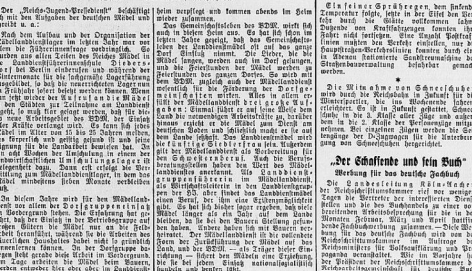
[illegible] „Reichs-Jugend-Pressedienst" beschäftigt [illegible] mit den Aufgaben der deutschen Mädel und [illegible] u. a.:

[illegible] Nach dem Aufbau und der Organisation der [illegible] Mädelbewegung kam für uns nun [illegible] die Führerinnenfrage notwendig. Es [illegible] daher ein Leiter des Bundes Deutscher Mädel in der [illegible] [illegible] der Reichsjugendführung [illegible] Interessen für die Landarbeit gewonnen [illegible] wenn wir Mädel von dem Bauerntum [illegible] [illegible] Frühjahr lebten diese Mädel zum ersten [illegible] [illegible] bei den Bauern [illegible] den Städten zur Teilnahme an Landdienst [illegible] auf den Bauernhöfen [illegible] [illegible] Mädel im Alter von 18 bis 25 Jahren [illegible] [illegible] Landdienst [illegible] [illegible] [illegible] dem Mädel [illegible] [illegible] mindestens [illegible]

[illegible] diesem Jahre wird für den Mädellandeinsatz im Rahmen der Dorfgemeinschaft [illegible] Verbesserung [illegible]. Die Erfahrung hat gezeigt, daß der Mangel an Führerinnen gerade auf dem Lande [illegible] Mädel nur an die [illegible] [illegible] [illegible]

heim verpflegt und kommen abends im Heim wieder zusammen.

Das Gemeinschaftsleben des BDM. wirkt sich auch im Dorfe aus. Es hat sich schon im Dorfe gezeigt, daß das Gemeinschaftsleben der Landdienstmädel mit auf das ganze Dorf Einfluß nimmt. Die Mädel, die Mädel singen, werden und im Dorf gefangen, und die Landdienstmädel werden zu Feierstunden der ganzen Dorfes. So wird mit dem BDM. zugleich auch der Mädellanddienst wesentlich für die Förderung der Dorfgemeinschaften wirken. Aber in allem zählt für Mädellanddienst drei große Aufgaben: Einmal lernt es auf dem Lande den Bauer kennen, die notwendigen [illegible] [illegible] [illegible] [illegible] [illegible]

Ein feines Spielmäppchen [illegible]

Die Mitnahme von Schneeschuhen und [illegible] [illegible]

„Der Schaffende und sein Buch"
Werbung für das deutsche Fachbuch

Die Landesleitung Reichsschrifttumskammer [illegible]